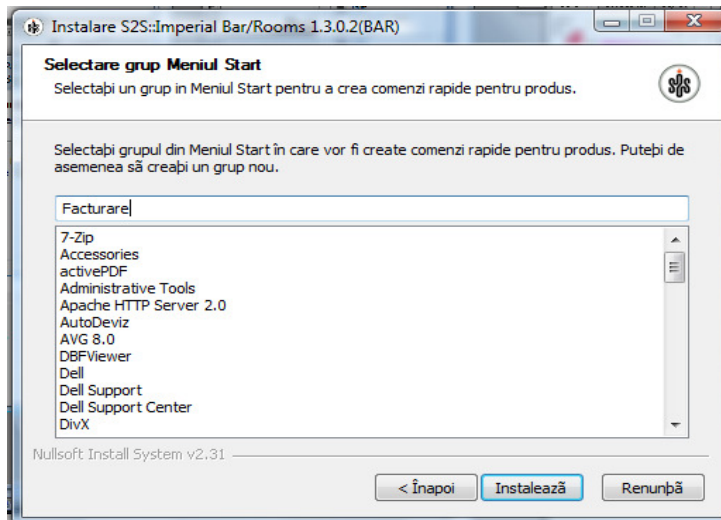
Instalare S2S::Imperial Bar/Rooms 1.3.0.2(BAR)

Selectare grup Meniul Start

Selectaþi un grup in Meniul Start pentru a crea comenzi rapide pentru produs.

Selectaþi grupul din Meniul Start în care vor fi create comenzi rapide pentru produs. Puteþi de asemenea să creaþi un grup nou.

Facturare

7-Zip
Accessories
activePDF
Administrative Tools
Apache HTTP Server 2.0
AutoDeviz
AVG 8.0
DBFViewer
Dell
Dell Support
Dell Support Center
DivX

Nullsoft Install System v2.31

< Înapoi
Instalează
Renunþă